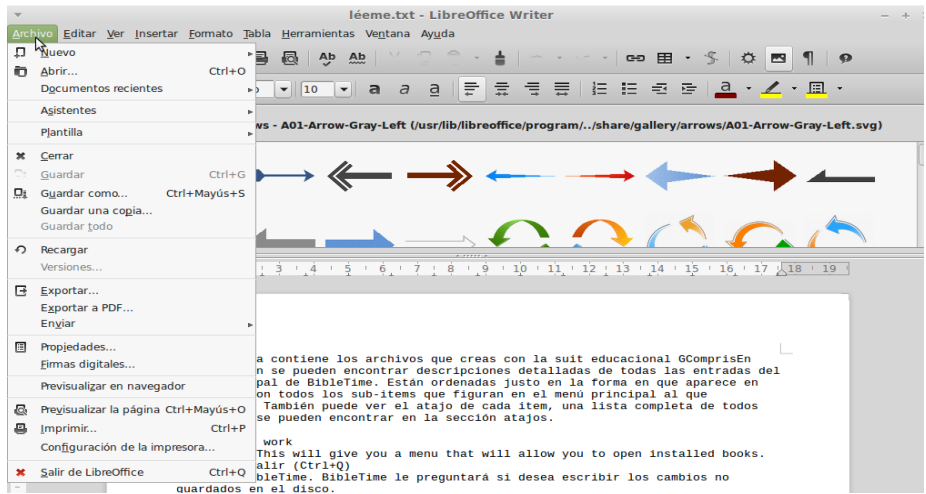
léeme.txt - LibreOffice Writer

Archivo Editar Ver Insertar Formato Tabla Herramientas Ventana Ayuda

Nuevo
Abrir... Ctrl+O
Documentos recientes
Asistentes
Plantilla
Cerrar
Guardar Ctrl+G
Guardar como... Ctrl+Mayús+S
Guardar una copia...
Guardar todo
Recargar
Versiones...
Exportar...
Exportar a PDF...
Enviar
Propiedades...
Firmas digitales...
Previsualizar en navegador
Previsualizar la página Ctrl+Mayús+O
Imprimir... Ctrl+P
Configuración de la impresora...
Salir de LibreOffice Ctrl+Q

10

rws - A01-Arrow-Gray-Left (/usr/lib/libreoffice/program/../share/gallery/arrows/A01-Arrow-Gray-Left.svg)

3 4 5 6 7 8 9 10 11 12 13 14 15 16 17 18 19

a contiene los archivos que creas con la suit educacional GComprisEn
n se pueden encontrar descripciones detalladas de todas las entradas del
pal de BibleTime. Están ordenadas justo en la forma en que aparece en
on todos los sub-items que figuran en el menú principal al que
También puede ver el atajo de cada item, una lista completa de todos
se pueden encontrar en la sección atajos.

work
This will give you a menu that will allow you to open installed books.
alir (Ctrl+Q)
ibleTime. BibleTime le preguntará si desea escribir los cambios no
guardados en el disco.